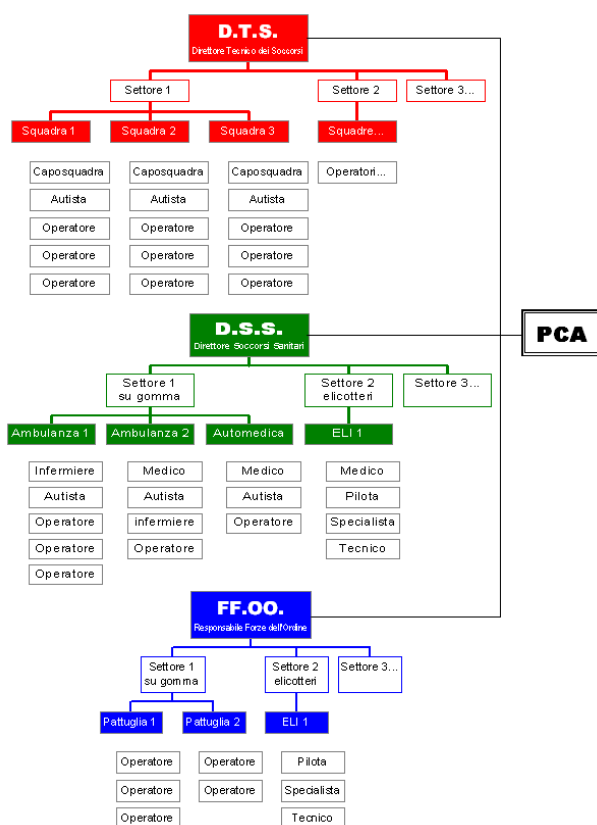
D.T.S.
Direttore Tecnico dei Soccorsi

Settore 1
Settore 2
Settore 3...

Squadra 1
Squadra 2
Squadra 3
Squadre...

Caposquadra
Autista
Operatore
Operatore
Operatore

Caposquadra
Autista
Operatore
Operatore
Operatore

Caposquadra
Autista
Operatore
Operatore
Operatore

Operatori...

PCA

D.S.S.
Direttore Soccorsi Sanitari

Settore 1
su gomma
Settore 2
elicotteri
Settore 3...

Ambulanza 1
Ambulanza 2
Automedica
ELI 1

Infermiere
Autista
Operatore
Operatore
Operatore

Medico
Autista
infermiere
Operatore

Medico
Autista
Operatore

Medico
Pilota
Specialista
Tecnico

FF.OO.
Responsabile Forze dell'Ordine

Settore 1
su gomma
Settore 2
elicotteri
Settore 3...

Pattuglia 1
Pattuglia 2
ELI 1

Operatore
Operatore
Operatore

Operatore
Operatore

Pilota
Specialista
Tecnico